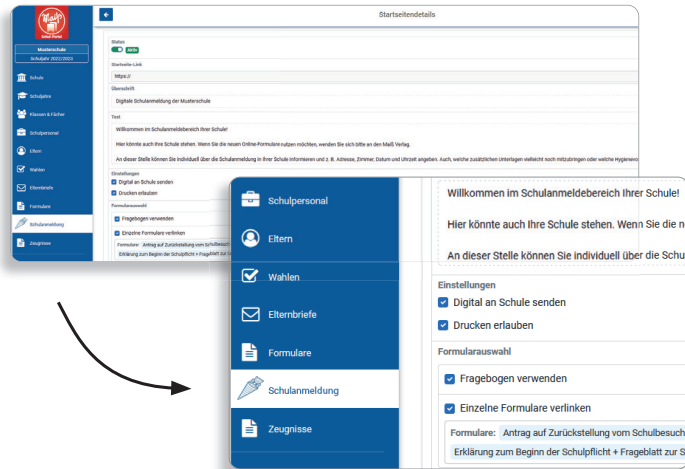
Maiß Schul-Portal

Musterschule
Schuljahr 2022/2023

Schule
Schuljahre
Klassen & Fächer
Schulpersonal
Eltern
Wahlen
Elternbriefe
Formulare
Schulanmeldung
Zeugnisse

Startseitendetails

Status
aktiv

Startseite-Link
https://

Überschrift
Digitale Schulanmeldung der Musterschule

Text
Willkommen im Schulanmeldebereich Ihrer Schule!

Hier könnte auch Ihre Schule stehen. Wenn Sie die neuen Online-Formulare nutzen möchten, wenden Sie sich bitte an den Maiß Verlag.

An dieser Stelle können Sie individuell über die Schulanmeldung in Ihrer Schule informieren und z. B. Adresse, Zimmer, Datum und Uhrzeit angeben. Auch, welche zusätzlichen Unterlagen vielleicht noch mitzubringen oder welche Hygienevo

Einstellungen
Digital an Schule senden
Drucken erlauben

Formularauswahl
Fragebogen verwenden
Einzelne Formulare verlinken
Formulare: Antrag auf Zurückstellung vom Schulbesuch
Erklärung zum Beginn der Schulpflicht + Fragebl

Schulpersonal
Eltern
Wahlen
Elternbriefe
Formulare
Schulanmeldung
Zeugnisse

Willkommen im Schulanmeldebereich Ihrer Schule!

Hier könnte auch Ihre Schule stehen. Wenn Sie die n

An dieser Stelle können Sie individuell über die Schu

Einstellungen
Digital an Schule senden
Drucken erlauben

Formularauswahl
Fragebogen verwenden
Einzelne Formulare verlinken
Formulare: Antrag auf Zurückstellung vom Schulbesuch
Erklärung zum Beginn der Schulpflicht + Fragebl att zur S